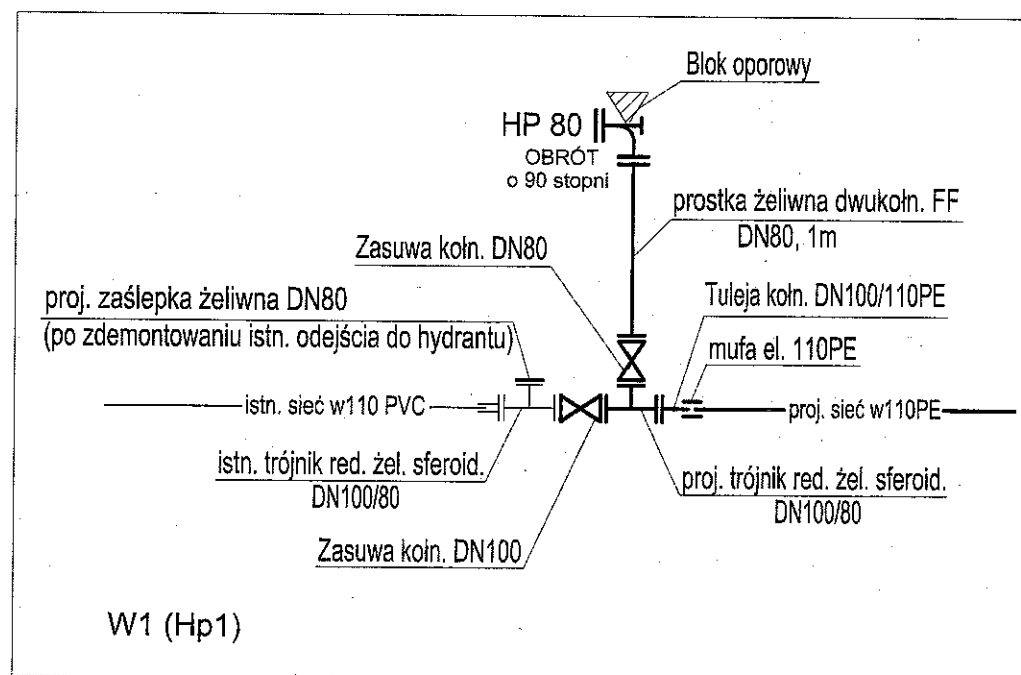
Blok oporowy

HP 80

OBRÓT
o 90 stopni

prostka żeliwna dwukołn. FF
DN80, 1m

Zasuwa kołn. DN80

proj. zaślepka żeliwna DN80
(po zdemontowaniu istn. odejścia do hydrantu)

Tuleja kołn. DN100/110PE

mufa el. 110PE

istn. sieć w110 PVC

proj. sieć w110PE

istn. trójnik red. żel. sferoid.
DN100/80

proj. trójnik red. żel. sferoid.
DN100/80

Zasuwa kołn. DN100

W1 (Hp1)